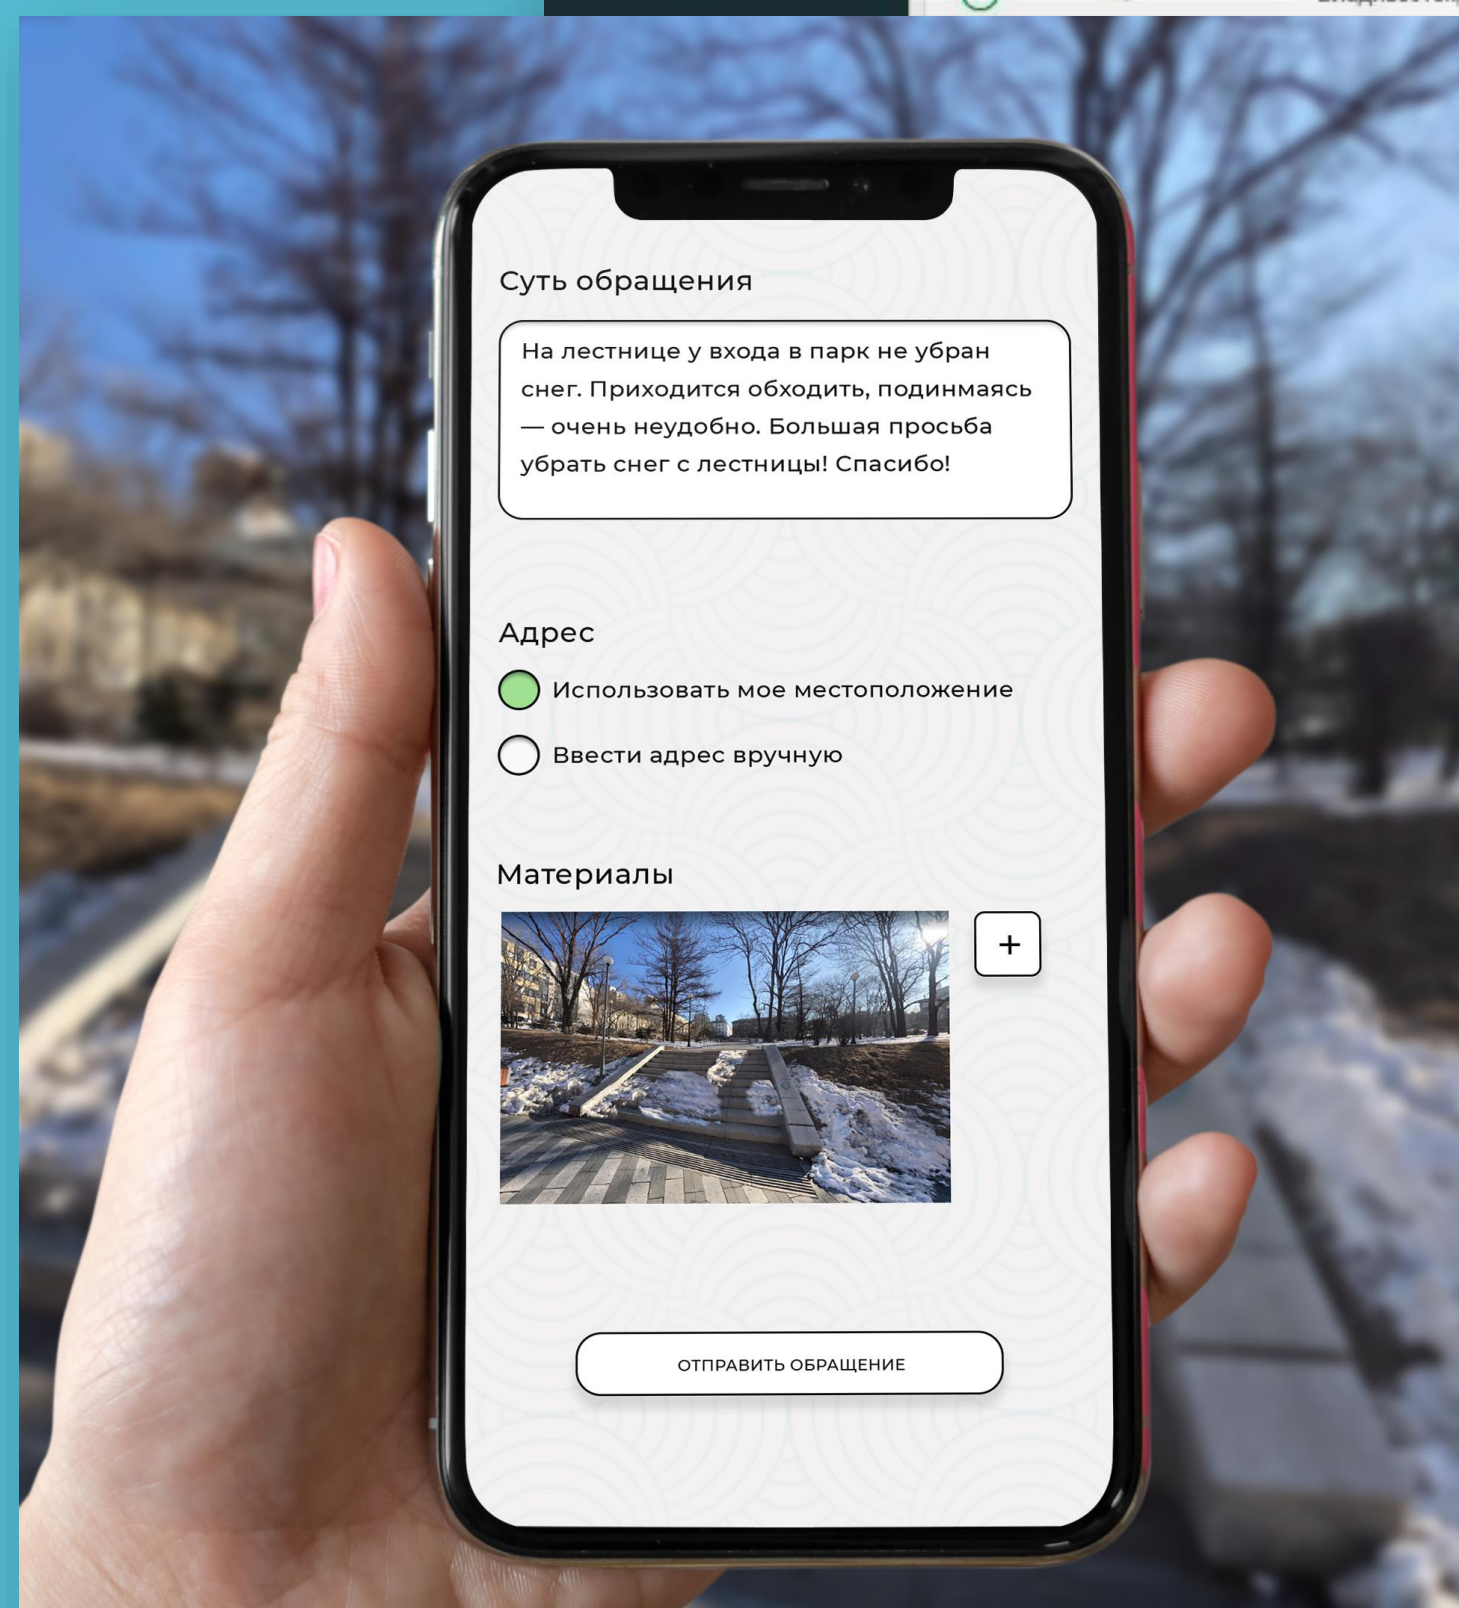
Суть обращения

На лестнице у входа в парк не убран снег. Приходится обходить, подинмаясь — очень неудобно. Большая просьба убрать снег с лестницы! Спасибо!

Адрес

Использовать мое местоположение

Ввести адрес вручную

Материалы

+

ОТПРАВИТЬ ОБРАЩЕНИЕ